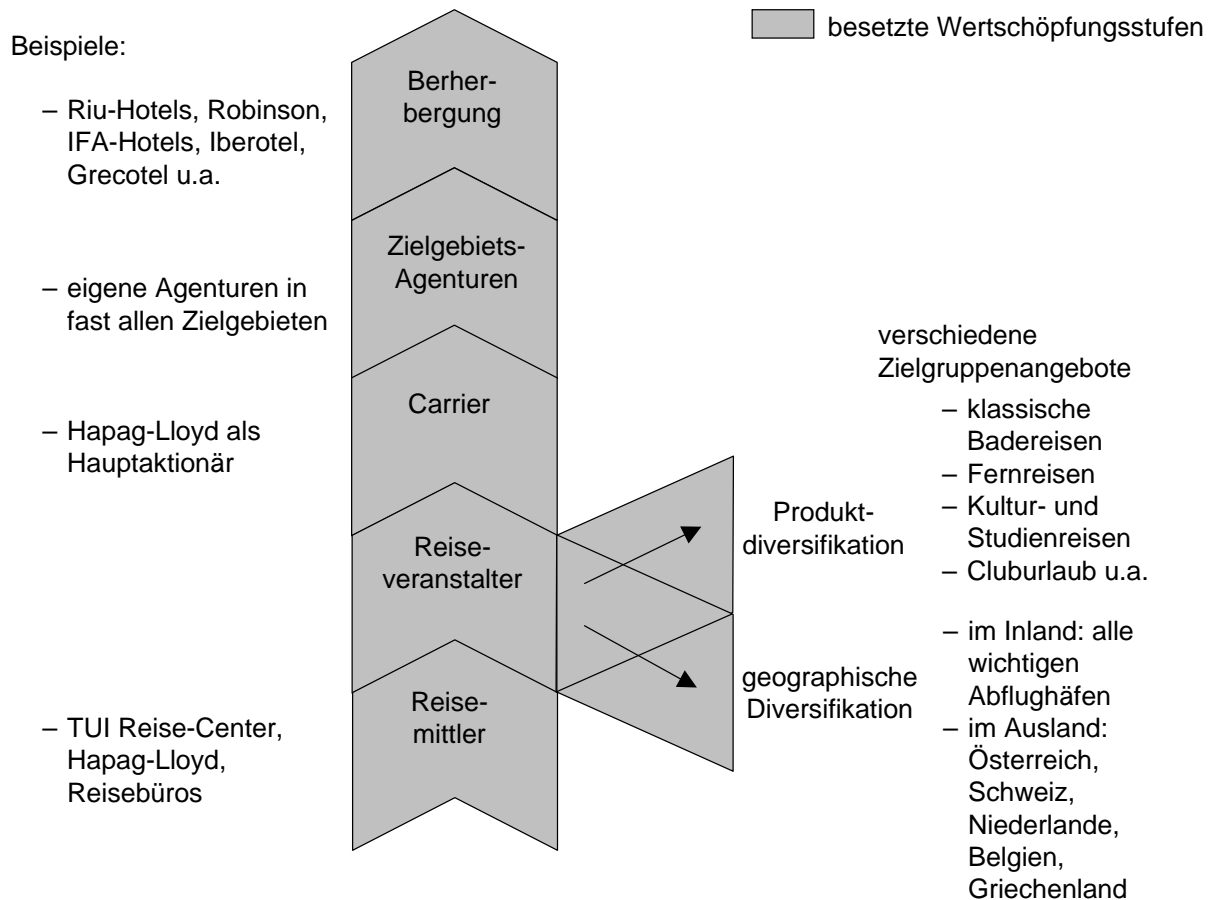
besetzte Wertschöpfungsstufen

Beispiele:

– Riu-Hotels, Robinson, IFA-Hotels, Iberotel, Grecotel u.a.

– eigene Agenturen in fast allen Zielgebieten

– Hapag-Lloyd als Hauptaktionär

– TUI Reise-Center, Hapag-Lloyd, Reisebüros

Berherbergung

Zielgebiets-Agenturen

Carrier

Reiseveranstalter

Reisemittler

Produktdiversifikation

geographische Diversifikation

verschiedene Zielgruppenangebote

– klassische Badereisen
– Fernreisen
– Kultur- und Studienreisen
– Cluburlaub u.a.

– im Inland: alle wichtigen Abflughäfen
– im Ausland: Österreich, Schweiz, Niederlande, Belgien, Griechenland